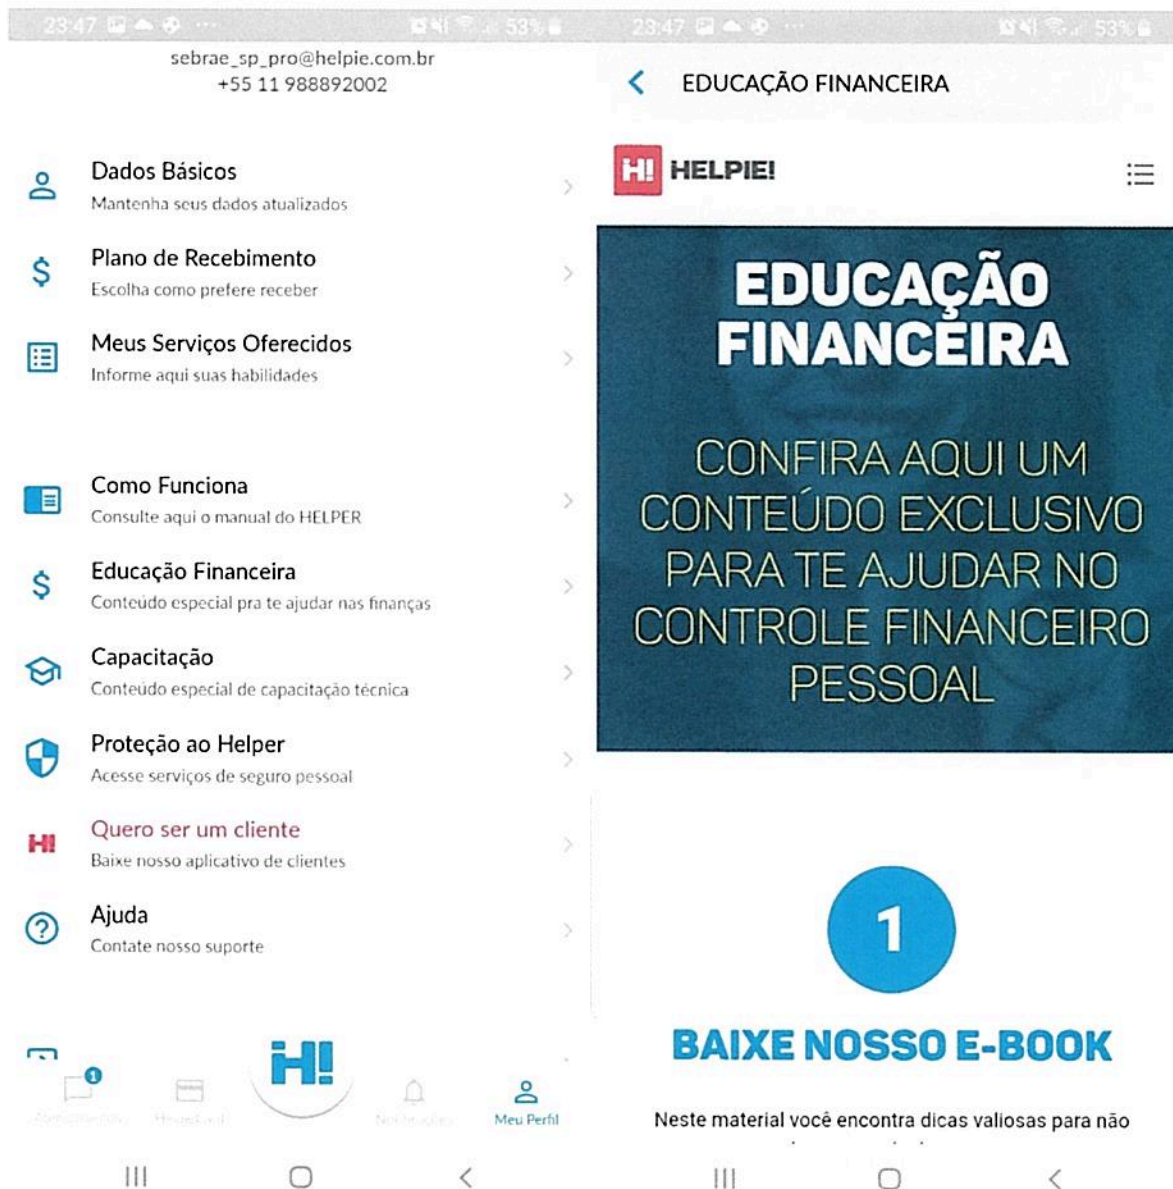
23:47 53%

sebrae_sp_pro@helpie.com.br
+55 11 988892002

Dados Básicos
Mantenha seus dados atualizados

Plano de Recebimento
Escolha como prefere receber

Meus Serviços Oferecidos
Informe aqui suas habilidades

Como Funciona
Consulte aqui o manual do HELPER

Educação Financeira
Conteúdo especial pra te ajudar nas finanças

Capacitação
Conteúdo especial de capacitação técnica

Proteção ao Helper
Acesse serviços de seguro pessoal

H! Quero ser um cliente
Baixe nosso aplicativo de clientes

Ajuda
Contate nosso suporte

1

H!

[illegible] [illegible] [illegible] Meu Perfil

23:47 53%

EDUCAÇÃO FINANCEIRA

H! HELPIE!

EDUCAÇÃO FINANCEIRA

CONFIRA AQUI UM CONTEÚDO EXCLUSIVO PARA TE AJUDAR NO CONTROLE FINANCEIRO PESSOAL

1

BAIXE NOSSO E-BOOK

Neste material você encontra dicas valiosas para não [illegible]